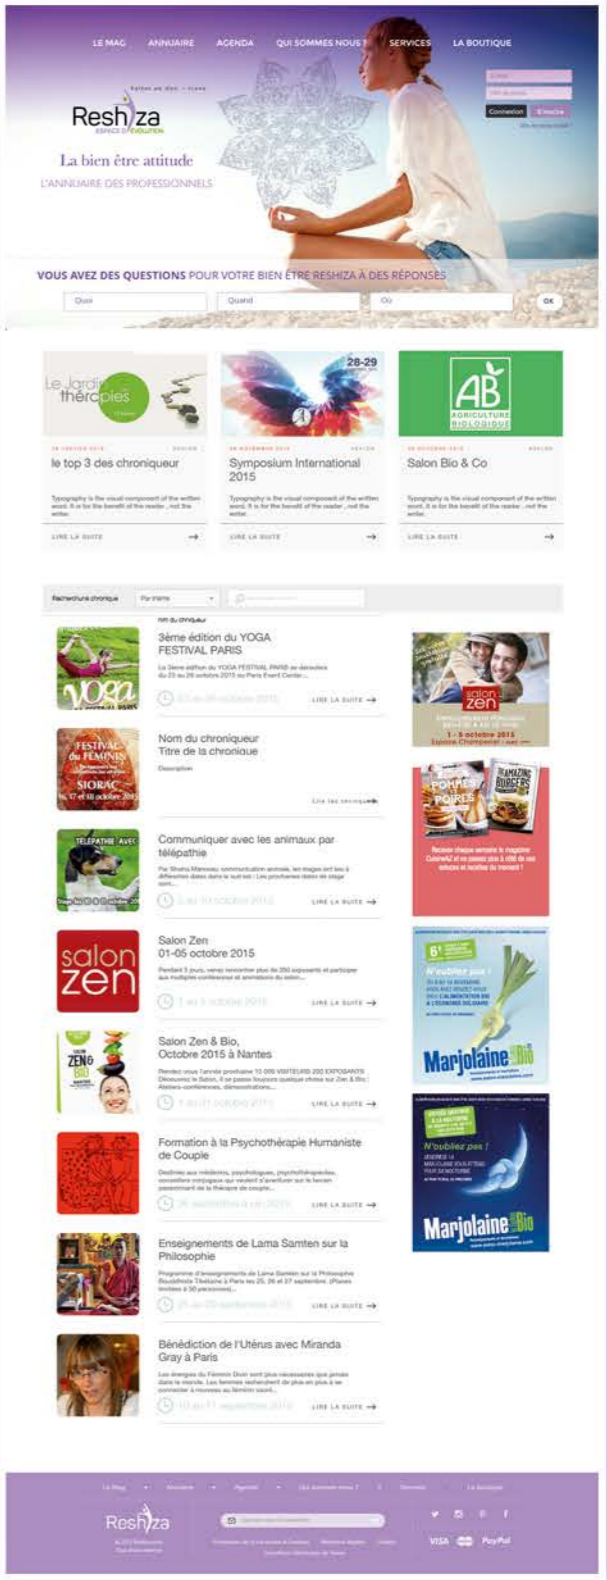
LE MAG ANNUAIRE AGENDA QUI SOMMES NOUS ? SERVICES LA BOUTIQUE

Reshiza
ESPACE D'ÉVOLUTION

La bien être attitude
L'ANNUAIRE DES PROFESSIONNELS

Connexion S'inscrire

VOUS AVEZ DES QUESTIONS POUR VOTRE BIEN ÊTRE RESHIZA A DES RÉPONSES

Quoi Quand Où OK

Le Jardin des thérapies

le top 3 des chroniqueur
Typography is the visual component of the written word. It is for the benefit of the reader , not the writer.
LIRE LA SUITE

28-29
Symposium International 2015
Typography is the visual component of the written word. It is for the benefit of the reader , not the writer.
LIRE LA SUITE

AB AGRICULTURE BIOLOGIQUE
Salon Bio & Co
Typography is the visual component of the written word. It is for the benefit of the reader , not the writer.
LIRE LA SUITE

Rechercher chronique Par thème

nom du chroniqueur
3ème édition du YOGA FESTIVAL PARIS
La 3ème édition du YOGA FESTIVAL PARIS se déroulera du 23 au 26 octobre 2015 au Paris Event Center...
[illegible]
LIRE LA SUITE

Nom du chroniqueur
Titre de la chronique
Description
Lire les chroniques

Communiquer avec les animaux par télépathie
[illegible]
LIRE LA SUITE

Salon Zen
01-05 octobre 2015
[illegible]
LIRE LA SUITE

Salon Zen & Bio, Octobre 2015 à Nantes
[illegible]
LIRE LA SUITE

Formation à la Psychothérapie Humaniste de Couple
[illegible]
LIRE LA SUITE

Enseignements de Lama Samten sur la Philosophie
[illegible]
LIRE LA SUITE

Bénédiction de l'Utérus avec Miranda Gray à Paris
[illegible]
LIRE LA SUITE

salon zen
1 - 5 octobre 2015

POMMES POIRES
AMAZING BURGERS

N'oubliez pas !
Marjolaine Bio

N'oubliez pas !
Marjolaine Bio

Le Mag Annuaire Agenda Qui sommes nous ? Services La boutique

Reshiza

VISA PayPal